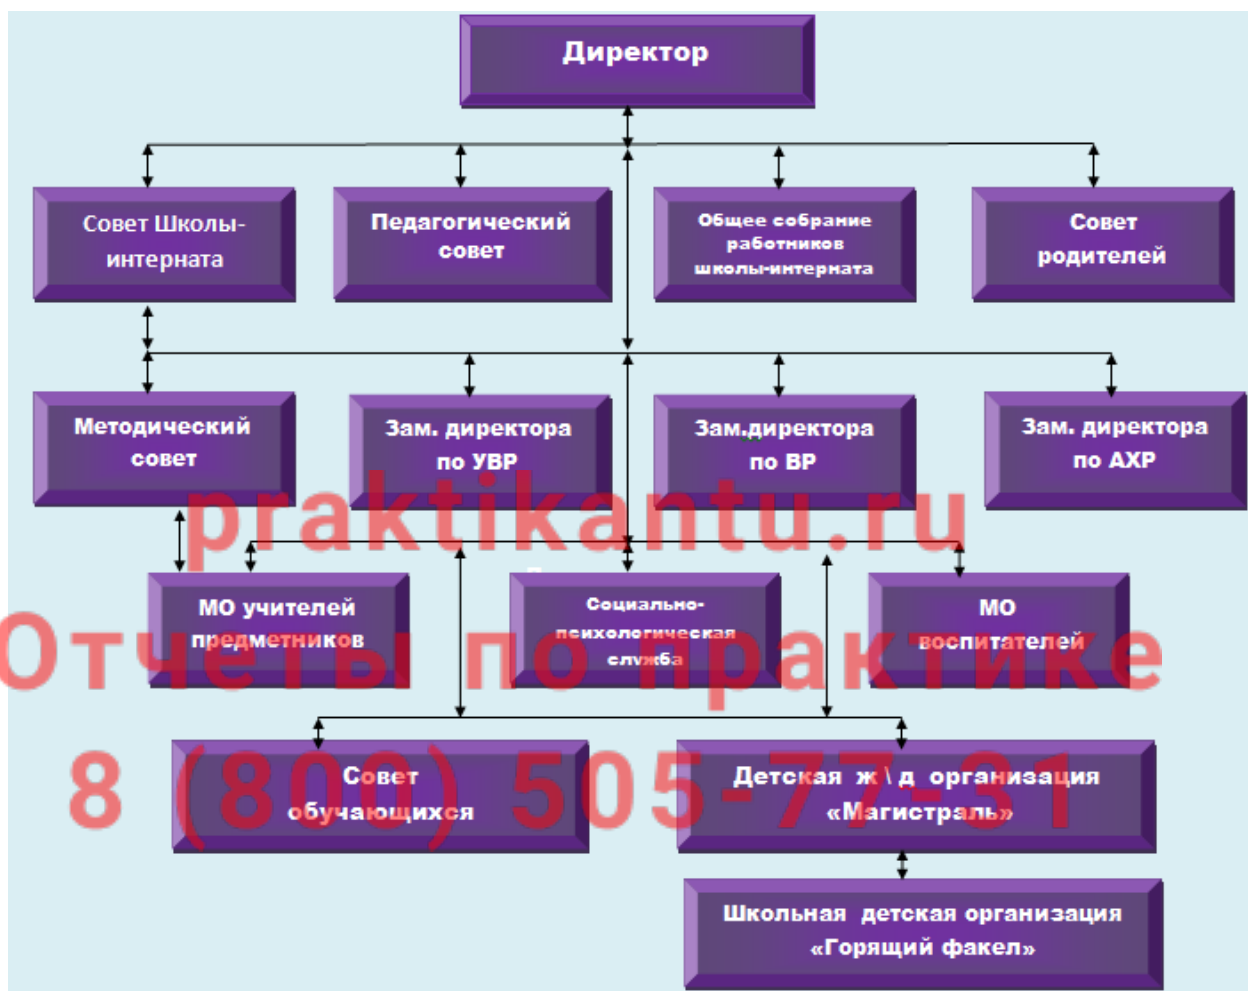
Директор

Совет Школы-интерната

Педагогический совет

Общее собрание работников школы-интерната

Совет родителей

Методический совет

Зам. директора по УВР

Зам.директора по ВР

Зам. директора по АХР

praktikantu.ru

МО учителей предметников

Социально-психологическая служба

МО воспитателей

Отчеты по практике

Совет обучающихся

Детская ж \ д организация «Магистраль»

8 (800) 505-77-31

Школьная детская организация «Горящий факел»